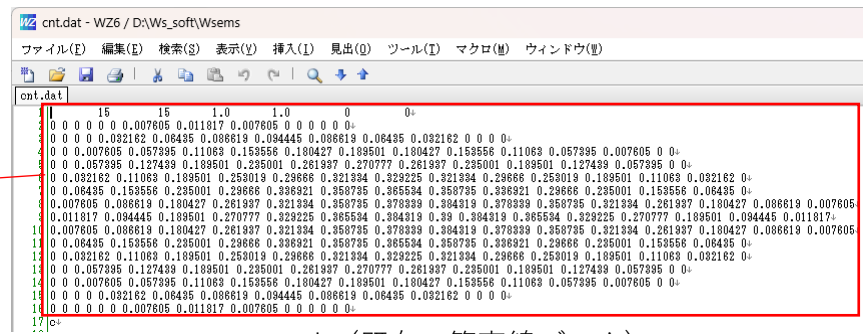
cnt.dat - WZ6 / D:\Ws_soft\Wsems

ファイル(F) 編集(E) 検索(S) 表示(V) 挿入(I) 見出(O) ツール(T) マクロ(M) ウィンドウ(W)

cnt.dat

1 15 15 1.0 1.0 0 0
2 0 0 0 0 0 0.007605 0.011817 0.007605 0 0 0 0 0
3 0 0 0 0.032162 0.06435 0.086619 0.094445 0.086619 0.06435 0.032162 0 0 0
4 0 0 0.007605 0.057395 0.11063 0.153558 0.180427 0.189501 0.180427 0.153558 0.11063 0.057395 0.007605 0 0
5 0 0 0.057395 0.127439 0.189501 0.235001 0.261937 0.270777 0.261937 0.235001 0.189501 0.127439 0.057395 0 0
6 0 0.032162 0.11063 0.189501 0.253019 0.29666 0.321334 0.329225 0.321334 0.29666 0.253019 0.189501 0.11063 0.032162 0
7 0 0.06435 0.153558 0.235001 0.29666 0.336921 0.358735 0.365534 0.358735 0.336921 0.29666 0.235001 0.153558 0.06435 0
8 0.007605 0.086619 0.180427 0.261937 0.321334 0.358735 0.378339 0.384319 0.378339 0.358735 0.321334 0.261937 0.180427 0.086619 0.007605
9 0.011817 0.094445 0.189501 0.270777 0.329225 0.365534 0.384319 0.39 0.384319 0.365534 0.329225 0.270777 0.189501 0.094445 0.011817
10 0.007605 0.086619 0.180427 0.261937 0.321334 0.358735 0.378339 0.384319 0.378339 0.358735 0.321334 0.261937 0.180427 0.086619 0.007605
11 0 0.06435 0.153558 0.235001 0.29666 0.336921 0.358735 0.365534 0.358735 0.336921 0.29666 0.235001 0.153558 0.06435 0
12 0 0.032162 0.11063 0.189501 0.253019 0.29666 0.321334 0.329225 0.321334 0.29666 0.253019 0.189501 0.11063 0.032162 0
13 0 0 0.057395 0.127439 0.189501 0.235001 0.261937 0.270777 0.261937 0.235001 0.189501 0.127439 0.057395 0 0
14 0 0 0.007605 0.057395 0.11063 0.153558 0.180427 0.189501 0.180427 0.153558 0.11063 0.057395 0.007605 0 0
15 0 0 0 0.032162 0.06435 0.086619 0.094445 0.086619 0.06435 0.032162 0 0 0
16 0 0 0 0 0 0.007605 0.011817 0.007605 0 0 0 0 0
17 c